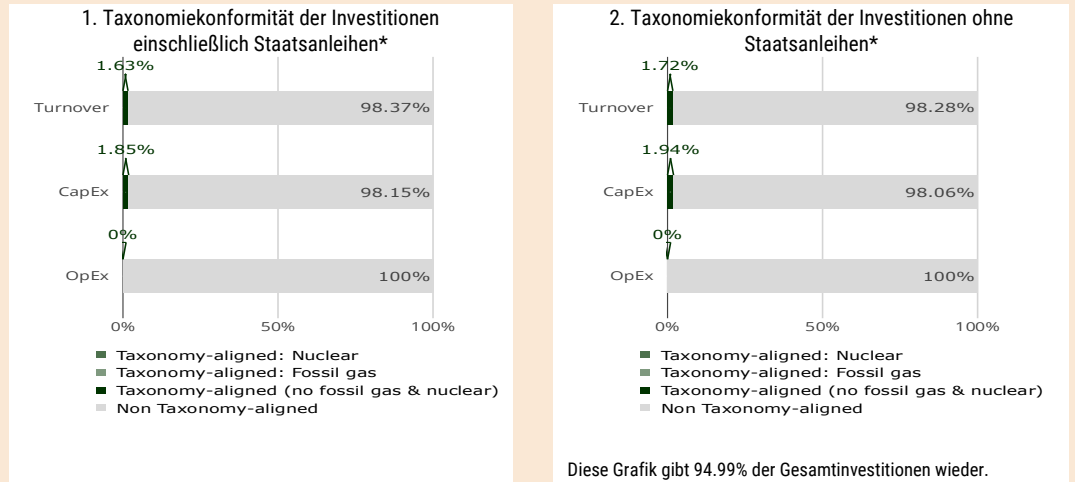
1. Taxonomiekonformität der Investitionen einschließlich Staatsanleihen*

1.63%

Turnover

98.37%

1.85%

CapEx

98.15%

0%

OpEx

100%

0%

50%

100%

Taxonomy-aligned: Nuclear
Taxonomy-aligned: Fossil gas
Taxonomy-aligned (no fossil gas & nuclear)
Non Taxonomy-aligned

2. Taxonomiekonformität der Investitionen ohne Staatsanleihen*

1.72%

Turnover

98.28%

1.94%

CapEx

98.06%

0%

OpEx

100%

0%

50%

100%

Taxonomy-aligned: Nuclear
Taxonomy-aligned: Fossil gas
Taxonomy-aligned (no fossil gas & nuclear)
Non Taxonomy-aligned

Diese Grafik gibt 94.99% der Gesamtinvestitionen wieder.